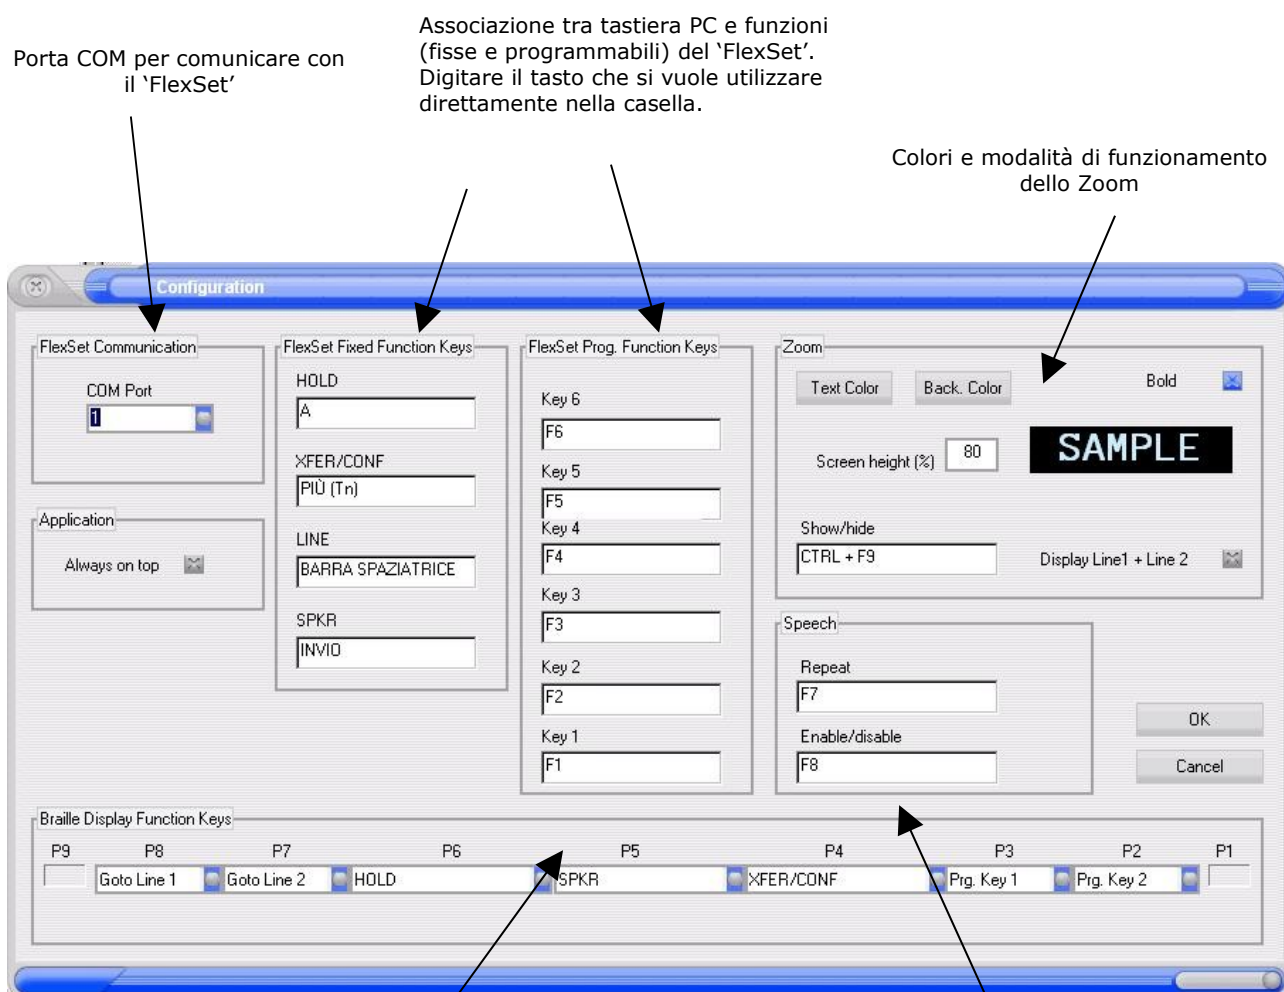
Porta COM per comunicare con il ‘FlexSet’

Associazione tra tastiera PC e funzioni (fisse e programmabili) del ‘FlexSet’. Digitare il tasto che si vuole utilizzare direttamente nella casella.

Colori e modalità di funzionamento dello Zoom

Configuration

FlexSet Communication
COM Port
1

Application
Always on top

FlexSet Fixed Function Keys
HOLD
A
XFER/CONF
PIÙ (Tn)
LINE
BARRA SPAZIATRICE
SPKR
INVIO

FlexSet Prog. Function Keys
Key 6
F6
Key 5
F5
Key 4
F4
Key 3
F3
Key 2
F2
Key 1
F1

Zoom
Text Color
Back. Color
Bold
Screen height (%)
80
SAMPLE
Show/hide
CTRL + F9
Display Line1 + Line 2

Speech
Repeat
F7
Enable/disable
F8

OK
Cancel

Braille Display Function Keys

| P9 | P8 | P7 | P6 | P5 | P4 | P3 | P2 | P1 |
|---|---|---|---|---|---|---|---|---|
| | Goto Line 1 | Goto Line 2 | HOLD | SPKR | XFER/CONF | Prg. Key 1 | Prg. Key 2 | |